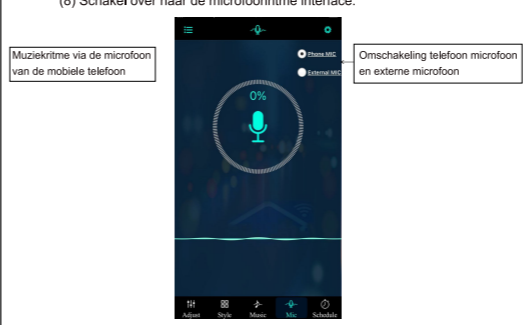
(8) Schakel over naar de microfoonritme interface.

Muziekritme via de microfoon van de mobiele telefoon

Phone MIC

External MIC

Omschakeling telefoon microfoon en externe microfoon

0%

Adjust Style Music Mic Schedule